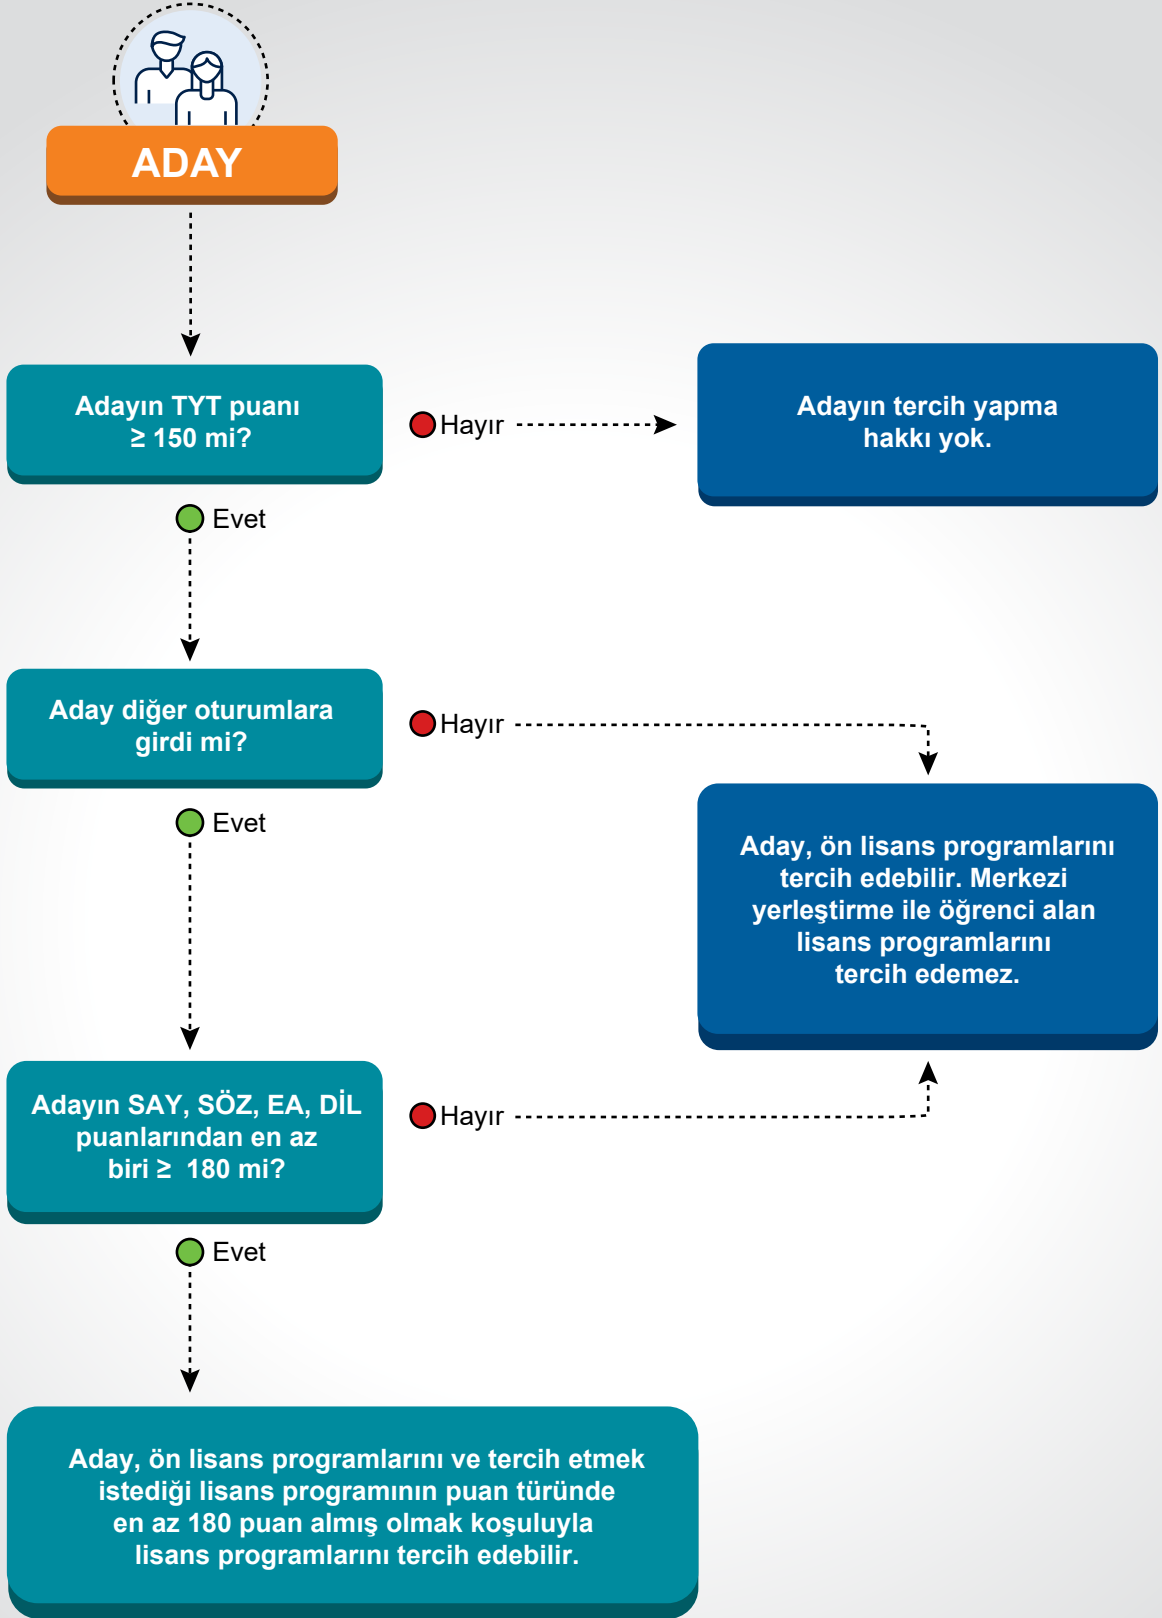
ADAY

Adayın TYT puanı ≥ 150 mi?

Hayır

Adayın tercih yapma hakkı yok.

Evet

Aday diğer oturumlara girdi mi?

Hayır

Evet

Aday, ön lisans programlarını tercih edebilir. Merkezi yerleştirme ile öğrenci alan lisans programlarını tercih edemez.

Adayın SAY, SÖZ, EA, DİL puanlarından en az biri ≥ 180 mi?

Hayır

Evet

Aday, ön lisans programlarını ve tercih etmek istediği lisans programının puan türünde en az 180 puan almış olmak koşuluyla lisans programlarını tercih edebilir.